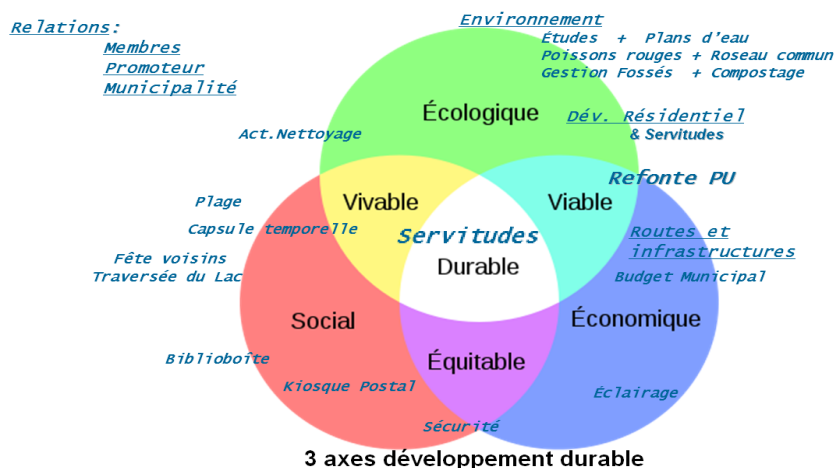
Relations:
Membres
Promoteur
Municipalité

Environnement
Études + Plans d'eau
Poissons rouges + Roseau commun
Gestion Fossés + Compostage

Écologique

Dév. Résidentiel
& Servitudes

Act.Nettoyage

Refonte PU

Vivable

Viable

Plage
Capsule temporelle

Servitudes

Durable

Routes et infrastructures
Budget Municipal

Fête voisins
Traversée du Lac

Social

Économique

Équitable

Biblioboîte

Kiosque Postal

Éclairage

Sécurité

3 axes développement durable